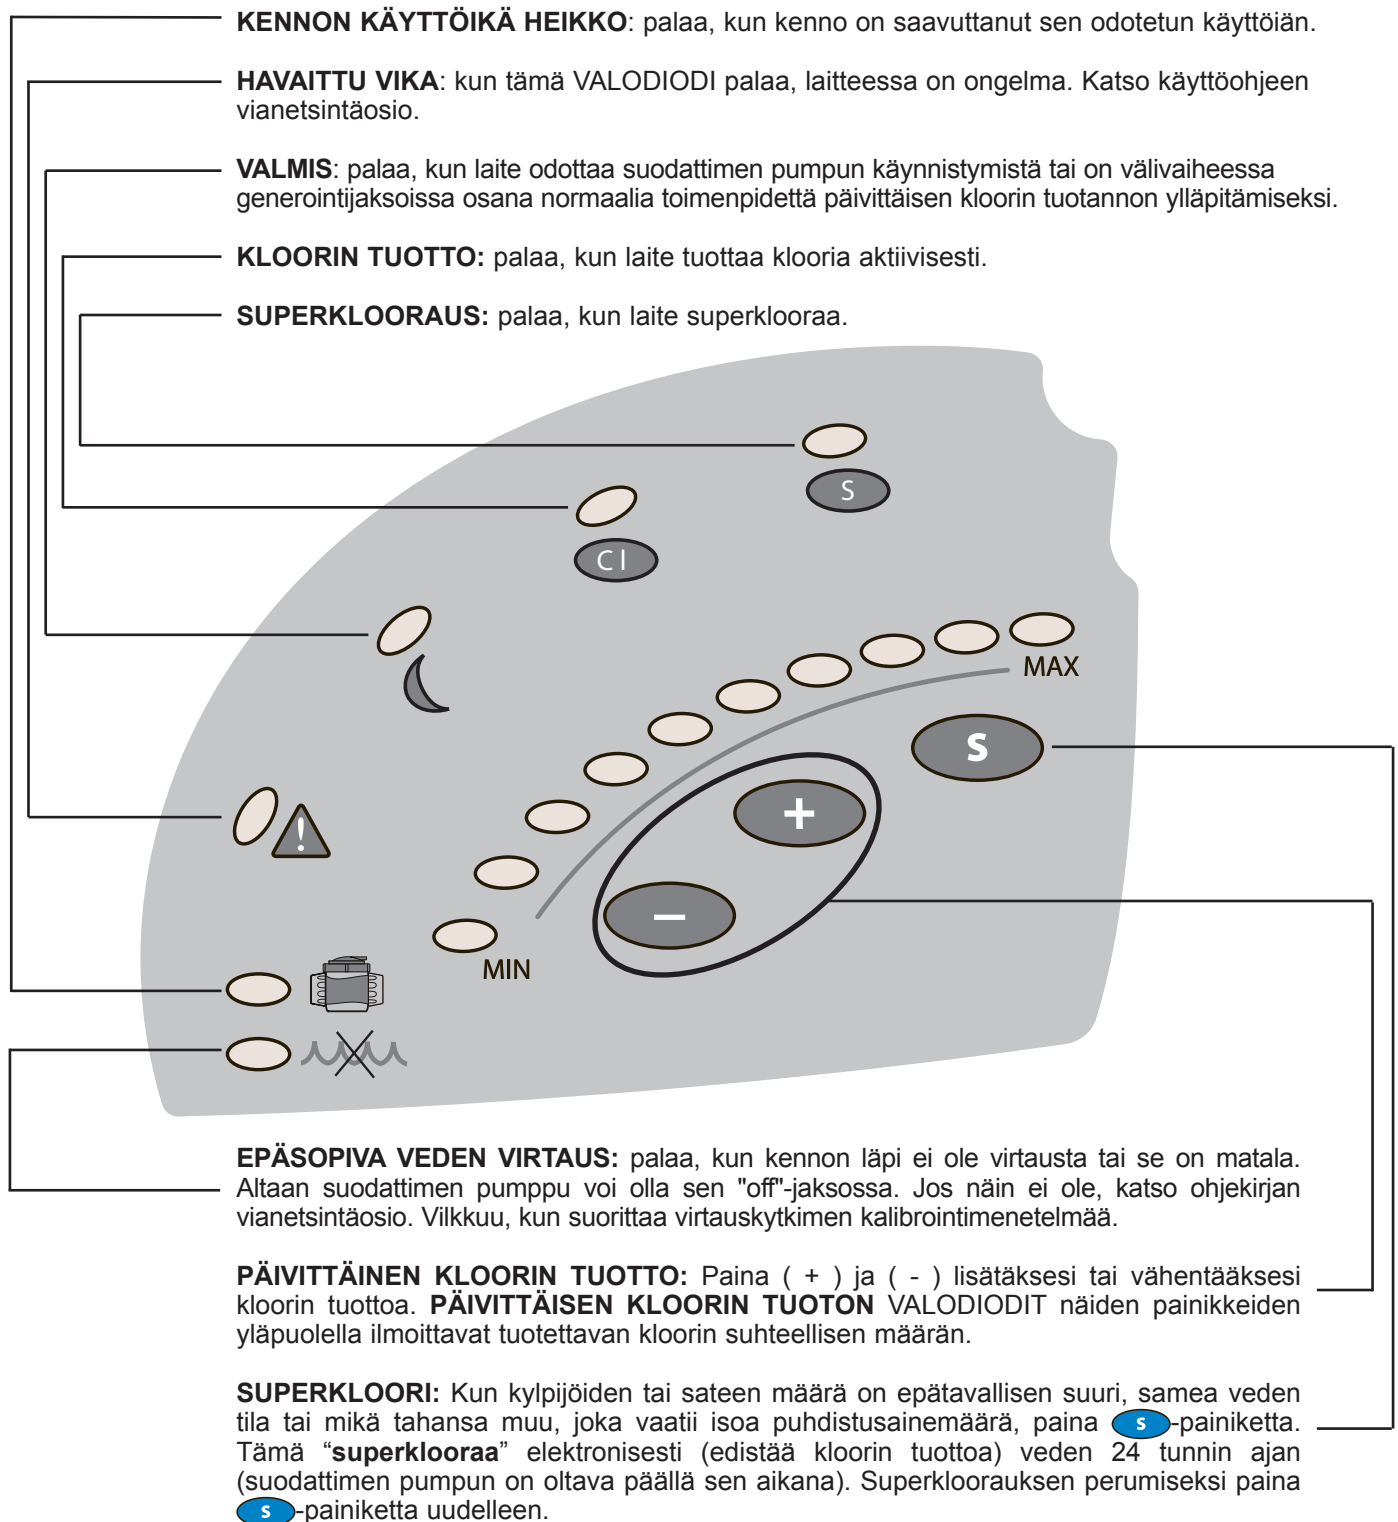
**KENNON KÄYTTÖIKÄ HEIKKO**: palaa, kun kenno on saavuttanut sen odotetun käyttöiän.

**HAVAITTU VIKA**: kun tämä VALODIODI palaa, laitteessa on ongelma. Katso käyttöohjeen vianetsintäosio.

**VALMIS**: palaa, kun laite odottaa suodattimen pumpun käynnistymistä tai on välivaiheessa generointijaksoissa osana normaalia toimenpidettä päivittäisen kloorin tuotannon ylläpitämiseksi.

**KLOORIN TUOTTO:** palaa, kun laite tuottaa klooria aktiivisesti.

**SUPERKLOORAUS:** palaa, kun laite superklooraa.

S

Cl

MAX

S

+

–

MIN

**EPÄSOPIVA VEDEN VIRTAUS:** palaa, kun kennon läpi ei ole virtausta tai se on matala. Altaan suodattimen pumppu voi olla sen "off"-jaksossa. Jos näin ei ole, katso ohjekirjan vianetsintäosio. Vilkkuu, kun suorittaa virtauskytkimen kalibrointimenetelmää.

**PÄIVITTÄINEN KLOORIN TUOTTO:** Paina ( + ) ja ( - ) lisätäksesi tai vähentääksesi kloorin tuottoa. **PÄIVITTÄISEN KLOORIN TUOTON** VALODIODIT näiden painikkeiden yläpuolella ilmoittavat tuotettavan kloorin suhteellisen määrän.

**SUPERKLOORI:** Kun kylpijöiden tai sateen määrä on epätavallisen suuri, samea veden tila tai mikä tahansa muu, joka vaatii isoa puhdistusainemäärää, paina S-painiketta. Tämä “**superklooraa**” elektronisesti (edistää kloorin tuottoa) veden 24 tunnin ajan (suodattimen pumpun on oltava päällä sen aikana). Superklooraauksen perumiseksi paina S-painiketta uudelleen.